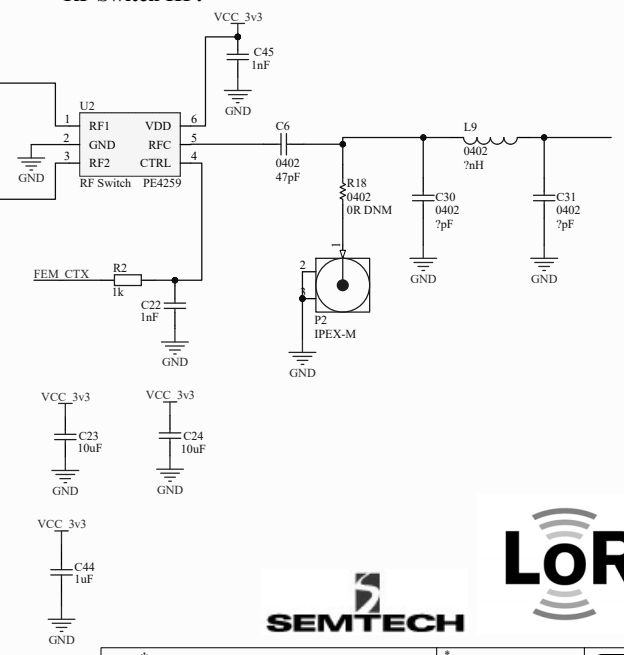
RF Switch RF

VCC_3v3

C45
1nF

GND

U2
1 RF1
2 GND
3 RF2
RF Switch
VDD 6
RFC 5
CTRL 4
PE4259

GND

C6
0402
47pF

L9
0402
?nH

R18
0402
0R DNM

C30
0402
?pF

C31
0402
?pF

GND

GND

1
2
3

P2
IPEX-M

GND

FEM_CTX
R2
1k

C22
1nF

GND

VCC_3v3
C23
10uF
GND

VCC_3v3
C24
10uF
GND

VCC_3v3
C44
1uF
GND

SEMTECH

LoR

*
*